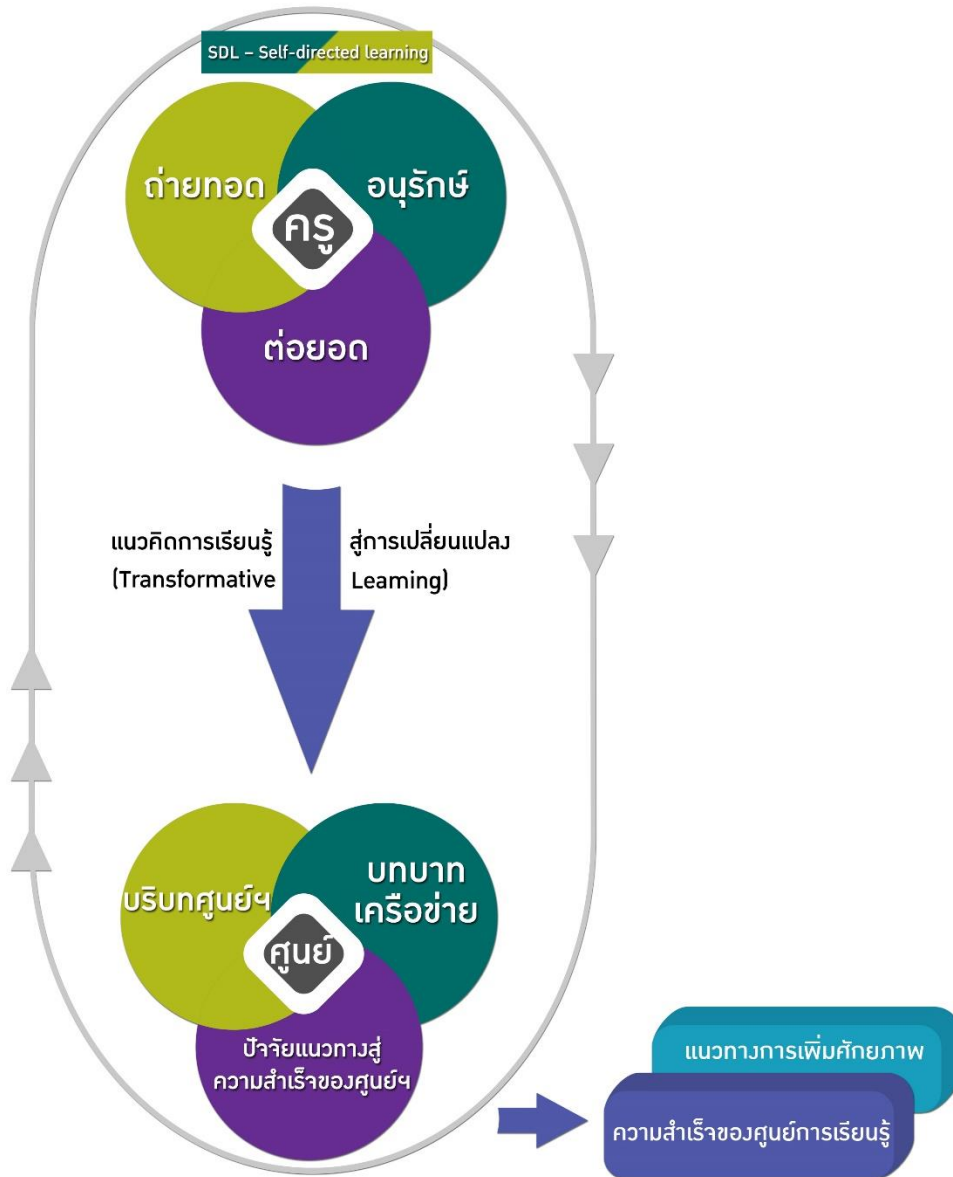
SDL – Self-directed learning

ถ่ายทอด

อนุรักษ์

ครู

ต่อยอด

แนวคิดการเรียนรู้ (Transformative

สู่การเปลี่ยนแปลง Leaming)

บริบทศูนย์ฯ

บทบาท เครือข่าย

ศูนย์

ปัจจัยแนวทางสู่ ความสำเร็จของศูนย์ฯ

แนวทางการเพิ่มศักยภาพ

ความสำเร็จของศูนย์การเรียนรู้